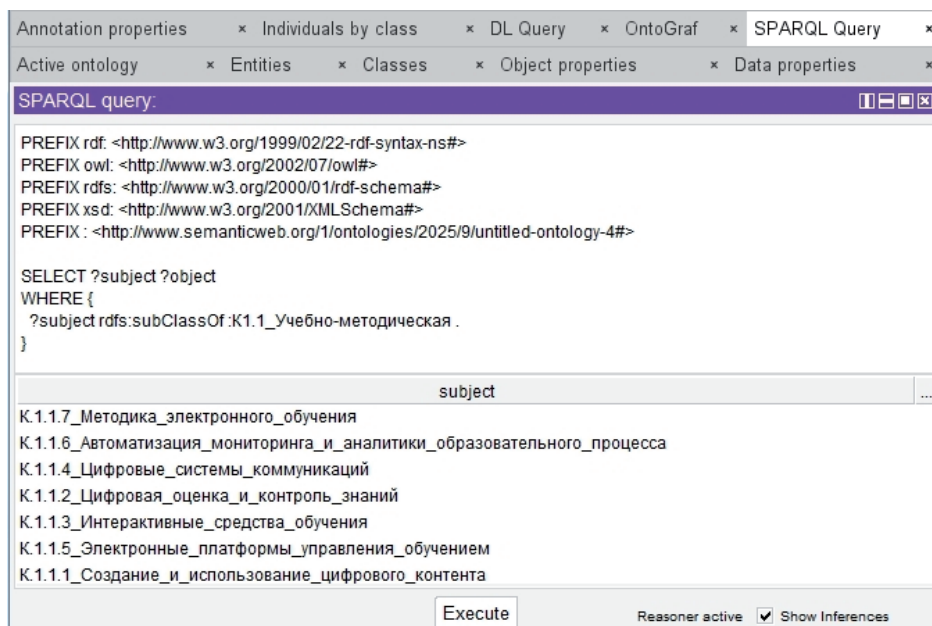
Annotation properties × Individuals by class × DL Query × OntoGraf × SPARQL Query ×
Active ontology × Entities × Classes × Object properties × Data properties ×
SPARQL query:

PREFIX rdf: <http://www.w3.org/1999/02/22-rdf-syntax-ns#>
PREFIX owl: <http://www.w3.org/2002/07/owl#>
PREFIX rdfs: <http://www.w3.org/2000/01/rdf-schema#>
PREFIX xsd: <http://www.w3.org/2001/XMLSchema#>
PREFIX : <http://www.semanticweb.org/1/ontologies/2025/9/untitled-ontology-4#>

SELECT ?subject ?object
WHERE {
?subject rdfs:subClassOf :K1.1_Учебно-методическая .
}

| subject | ... |
|---|---|
| K.1.1.7_Методика_электронного_обучения | |
| K.1.1.6_Автоматизация_мониторинга_и_аналитики_образовательного_процесса | |
| K.1.1.4_Цифровые_системы_коммуникаций | |
| K.1.1.2_Цифровая_оценка_и_контроль_знаний | |
| K.1.1.3_Интерактивные_средства_обучения | |
| K.1.1.5_Электронные_платформы_управления_обучением | |
| K.1.1.1_Создание_и_использование_цифрового_контента | |

Execute
Reasoner active Show Inferences